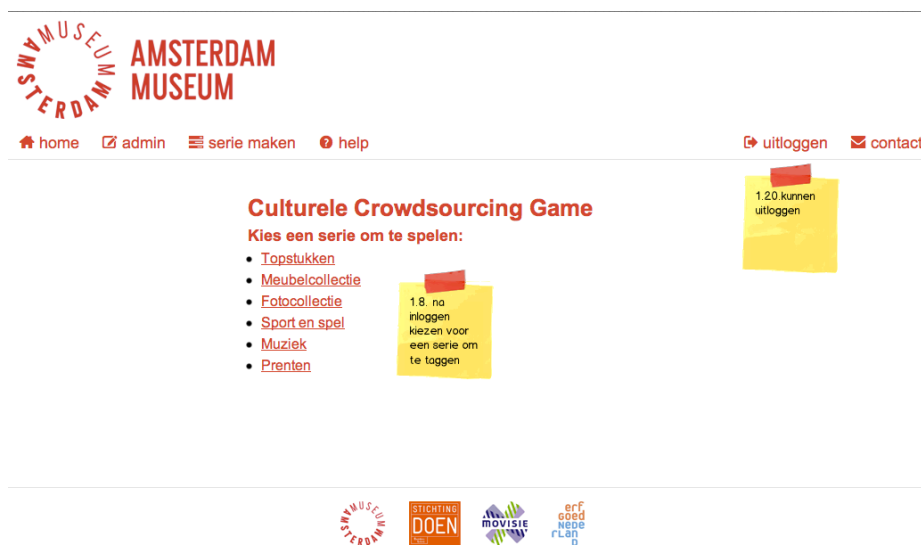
AMSTERDAM MUSEUM

MUSEUM AMSTERDAM

home admin serie maken help

uitloggen contact

1.20.kunnen uitloggen

Culturele Crowdsourcing Game

Kies een serie om te spelen:

- Topstukken
- Meubelcollectie
- Fotocollectie
- Sport en spel
- Muziek
- Prenten

1.8. na inloggen kiezen voor een serie om te taggen

MUSEUM AMSTERDAM

STICHTING DOEN

MOVISIE

erf goed nede rlan d